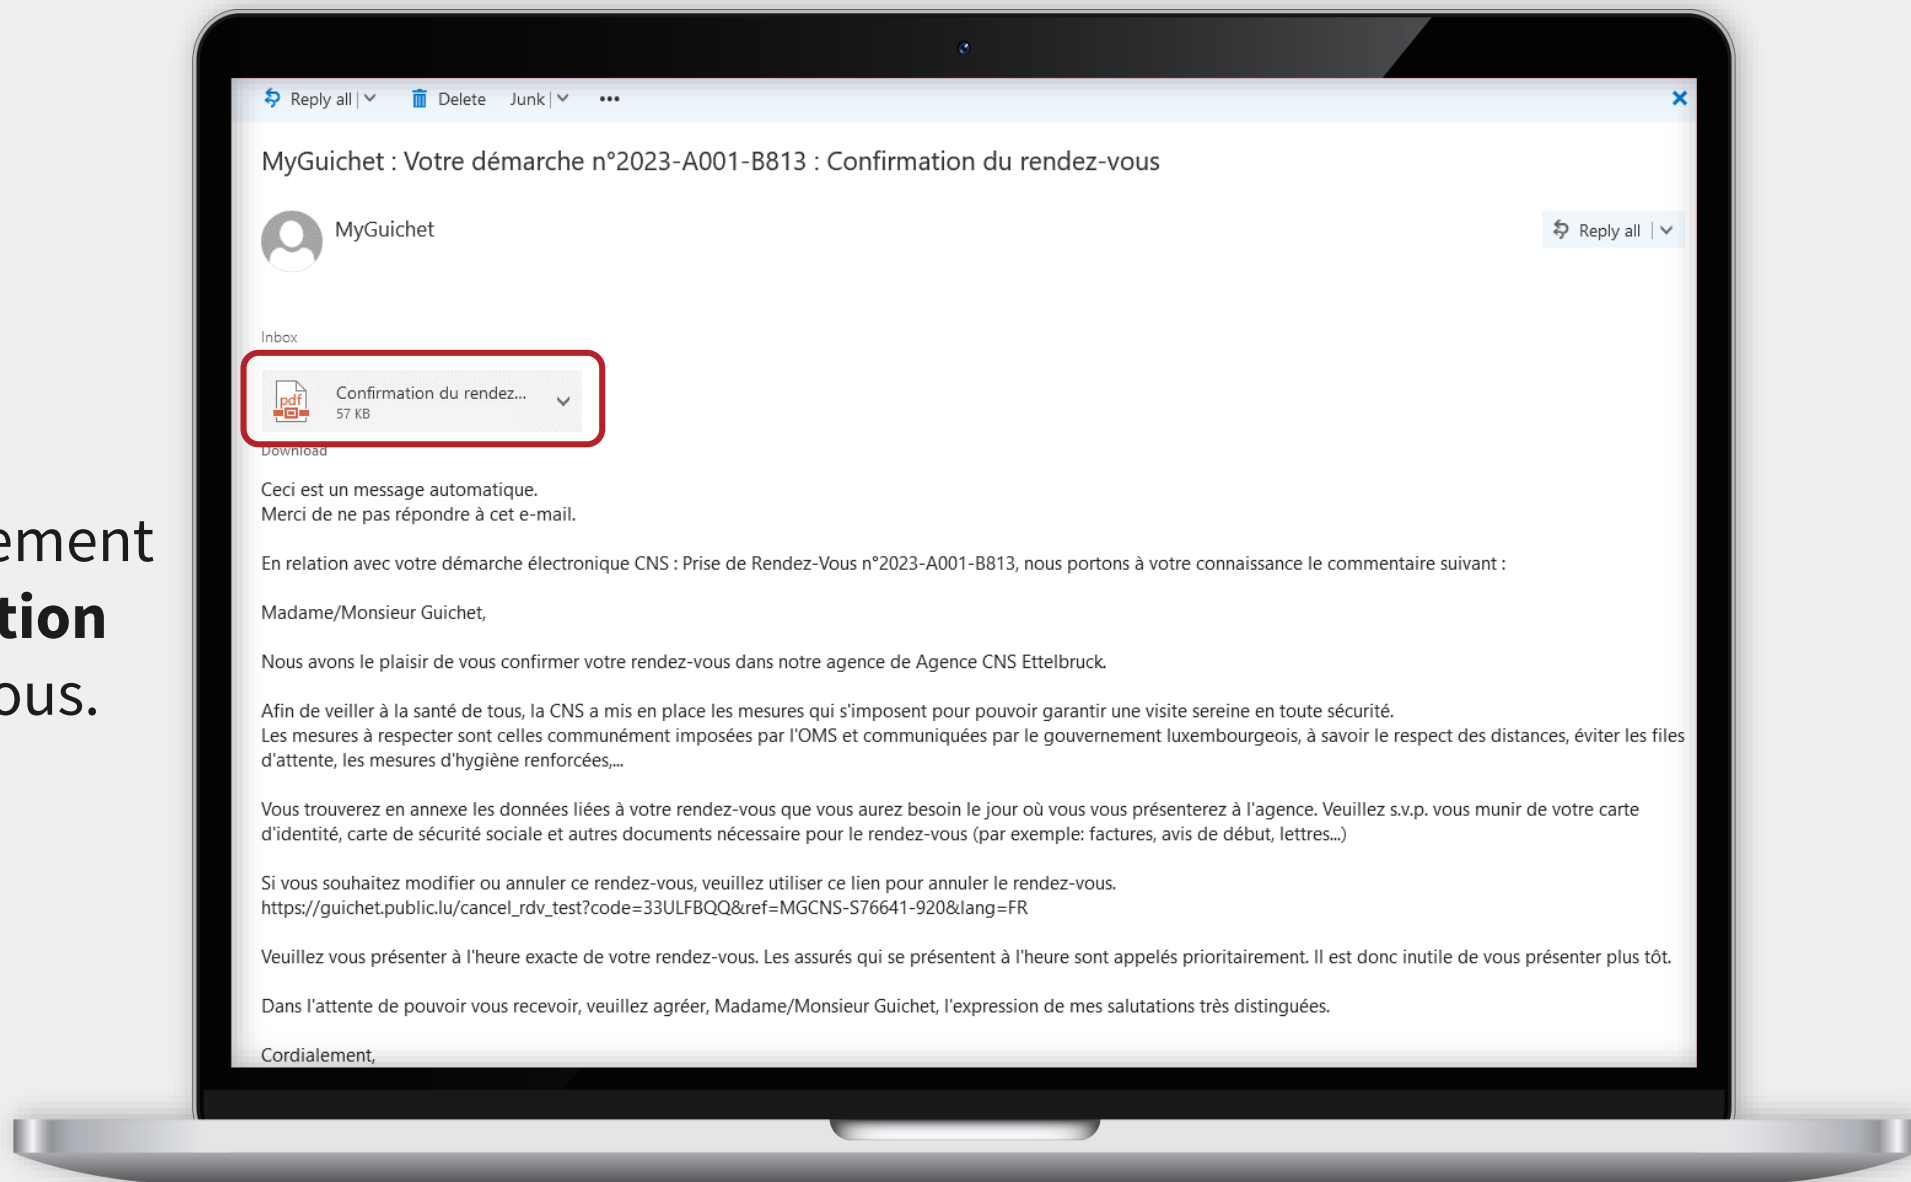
ement
tion
ous.

Reply all | Delete Junk | •••

MyGuichet : Votre démarche n°2023-A001-B813 : Confirmation du rendez-vous

MyGuichet

Reply all |

Inbox

pdf Confirmation du rendez...
57 KB

Download

Ceci est un message automatique.
Merci de ne pas répondre à cet e-mail.

En relation avec votre démarche électronique CNS : Prise de Rendez-Vous n°2023-A001-B813, nous portons à votre connaissance le commentaire suivant :

Madame/Monsieur Guichet,

Nous avons le plaisir de vous confirmer votre rendez-vous dans notre agence de Agence CNS Ettelbruck.

Afin de veiller à la santé de tous, la CNS a mis en place les mesures qui s'imposent pour pouvoir garantir une visite sereine en toute sécurité.
Les mesures à respecter sont celles communément imposées par l'OMS et communiquées par le gouvernement luxembourgeois, à savoir le respect des distances, éviter les files d'attente, les mesures d'hygiène renforcées,...

Vous trouverez en annexe les données liées à votre rendez-vous que vous aurez besoin le jour où vous vous présenterez à l'agence. Veuillez s.v.p. vous munir de votre carte d'identité, carte de sécurité sociale et autres documents nécessaire pour le rendez-vous (par exemple: factures, avis de début, lettres...)

Si vous souhaitez modifier ou annuler ce rendez-vous, veuillez utiliser ce lien pour annuler le rendez-vous.
https://guichet.public.lu/cancel_rdv_test?code=33ULFBQQ&ref=MGCNS-S76641-920&lang=FR

Veuillez vous présenter à l'heure exacte de votre rendez-vous. Les assurés qui se présentent à l'heure sont appelés prioritairement. Il est donc inutile de vous présenter plus tôt.

Dans l'attente de pouvoir vous recevoir, veuillez agréer, Madame/Monsieur Guichet, l'expression de mes salutations très distinguées.

Cordialement,